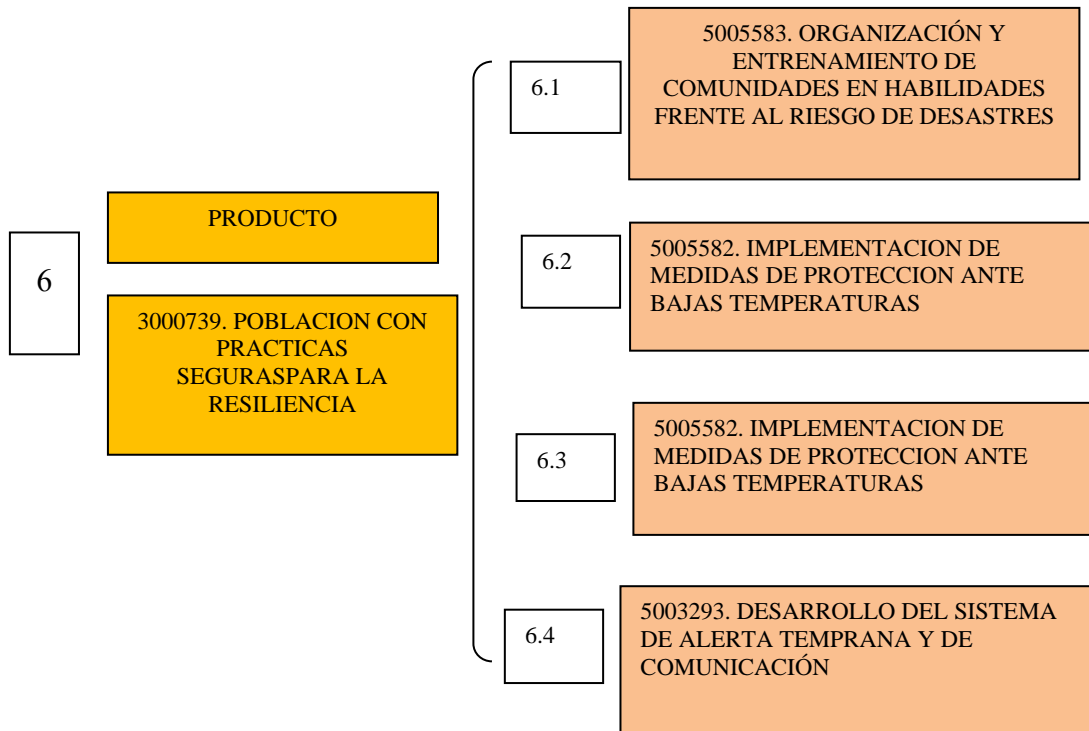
6

PRODUCTO

3000739. POBLACION CON PRACTICAS SEGURASPARA LA RESILIENCIA

6.1

5005583. ORGANIZACIÓN Y ENTRENAMIENTO DE COMUNIDADES EN HABILIDADES FRENTE AL RIESGO DE DESASTRES

6.2

5005582. IMPLEMENTACION DE MEDIDAS DE PROTECCION ANTE BAJAS TEMPERATURAS

6.3

5005582. IMPLEMENTACION DE MEDIDAS DE PROTECCION ANTE BAJAS TEMPERATURAS

6.4

5003293. DESARROLLO DEL SISTEMA DE ALERTA TEMPRANA Y DE COMUNICACIÓN